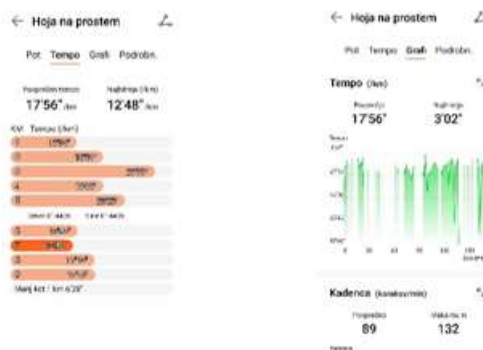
← Hoja na prostem

Pot Tempo Grafi Podrobn.

Povprečni tempo
17'56" /km

Najhitreje (1 km)
12'48" /km

KM Tempo (/km)

1 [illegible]
2 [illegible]
3 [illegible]
4 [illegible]
5 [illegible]

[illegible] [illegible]

6 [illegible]
7 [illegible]
8 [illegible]
9 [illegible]

Manj kot 1 km 4'28"

← Hoja na prostem

Pot Tempo Grafi Podrobn.

Tempo (/km)

Povprečje
17'56"

Najhitreje
3'02"

Kadenca (korakov/min)

Povprečno
89

Največ
132